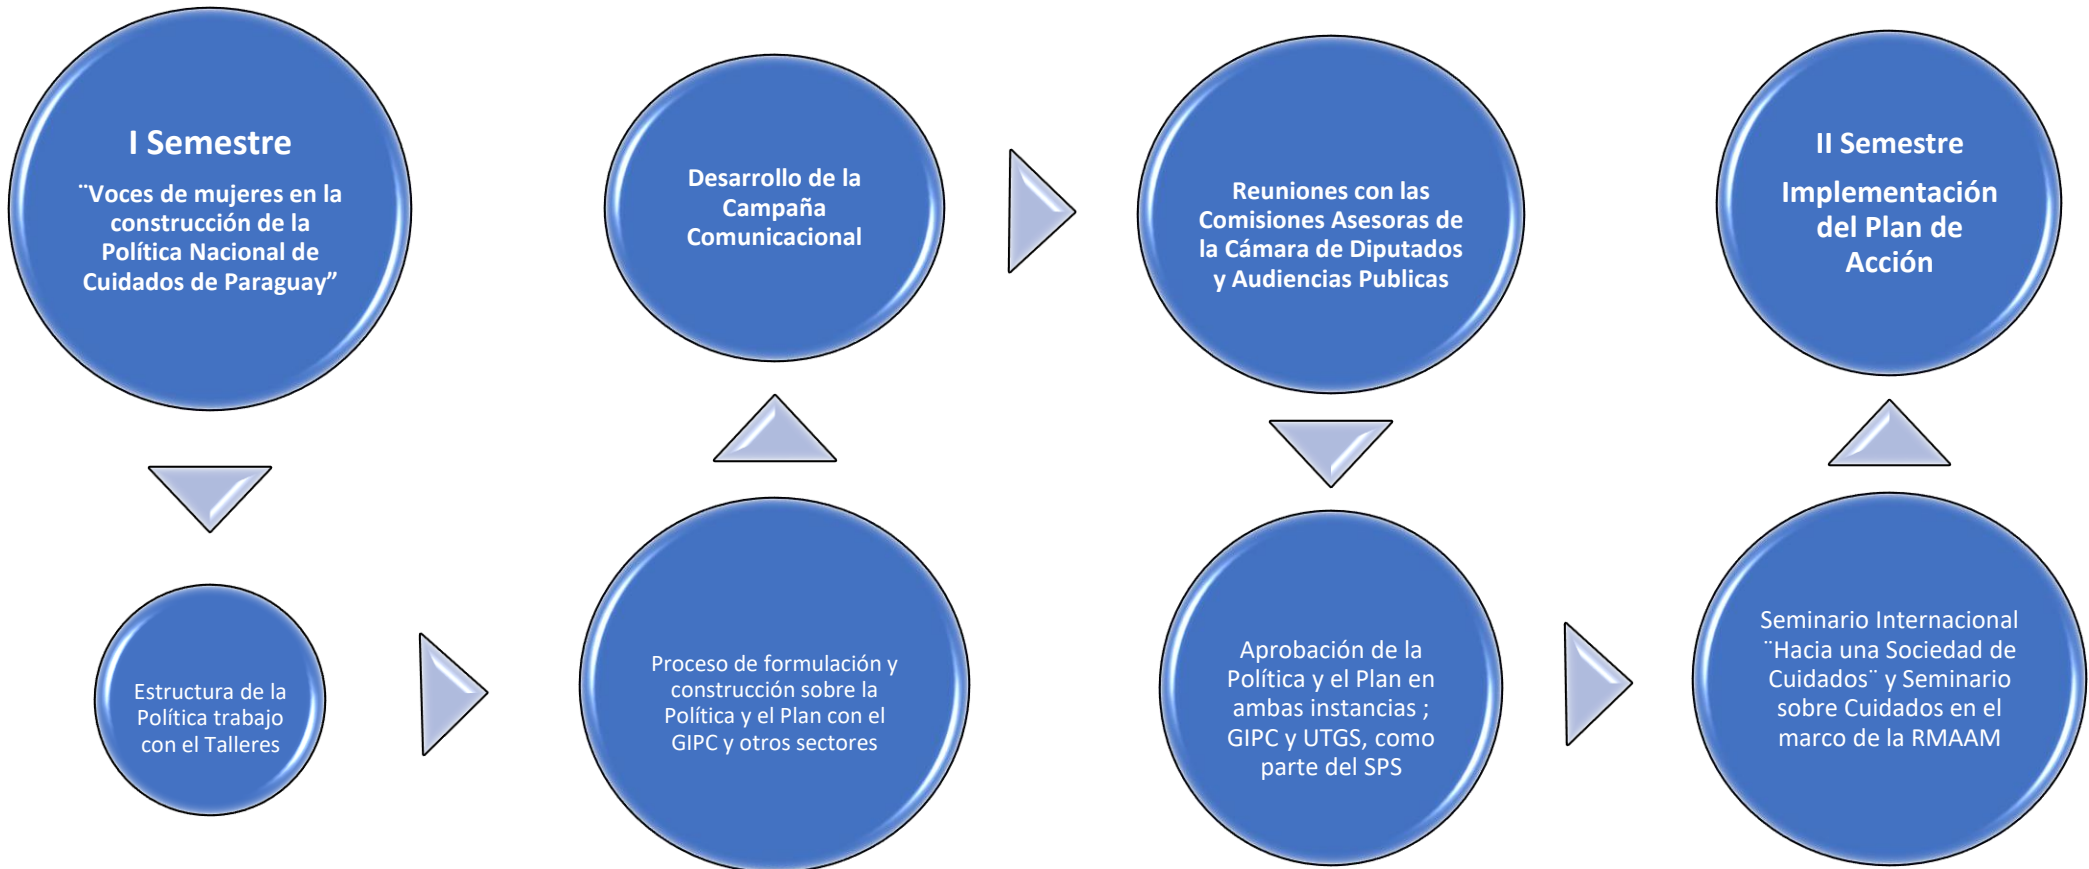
I Semestre

¨Voces de mujeres en la construcción de la Política Nacional de Cuidados de Paraguay”

Estructura de la Política trabajo con el Talleres

Proceso de formulación y construcción sobre la Política y el Plan con el GIPC y otros sectores

Desarrollo de la Campaña Comunicacional

Reuniones con las Comisiones Asesoras de la Cámara de Diputados y Audiencias Publicas

Aprobación de la Política y el Plan en ambas instancias ; GIPC y UTGS, como parte del SPS

Seminario Internacional ¨Hacia una Sociedad de Cuidados¨ y Seminario sobre Cuidados en el marco de la RMAAM

II Semestre

Implementación del Plan de Acción